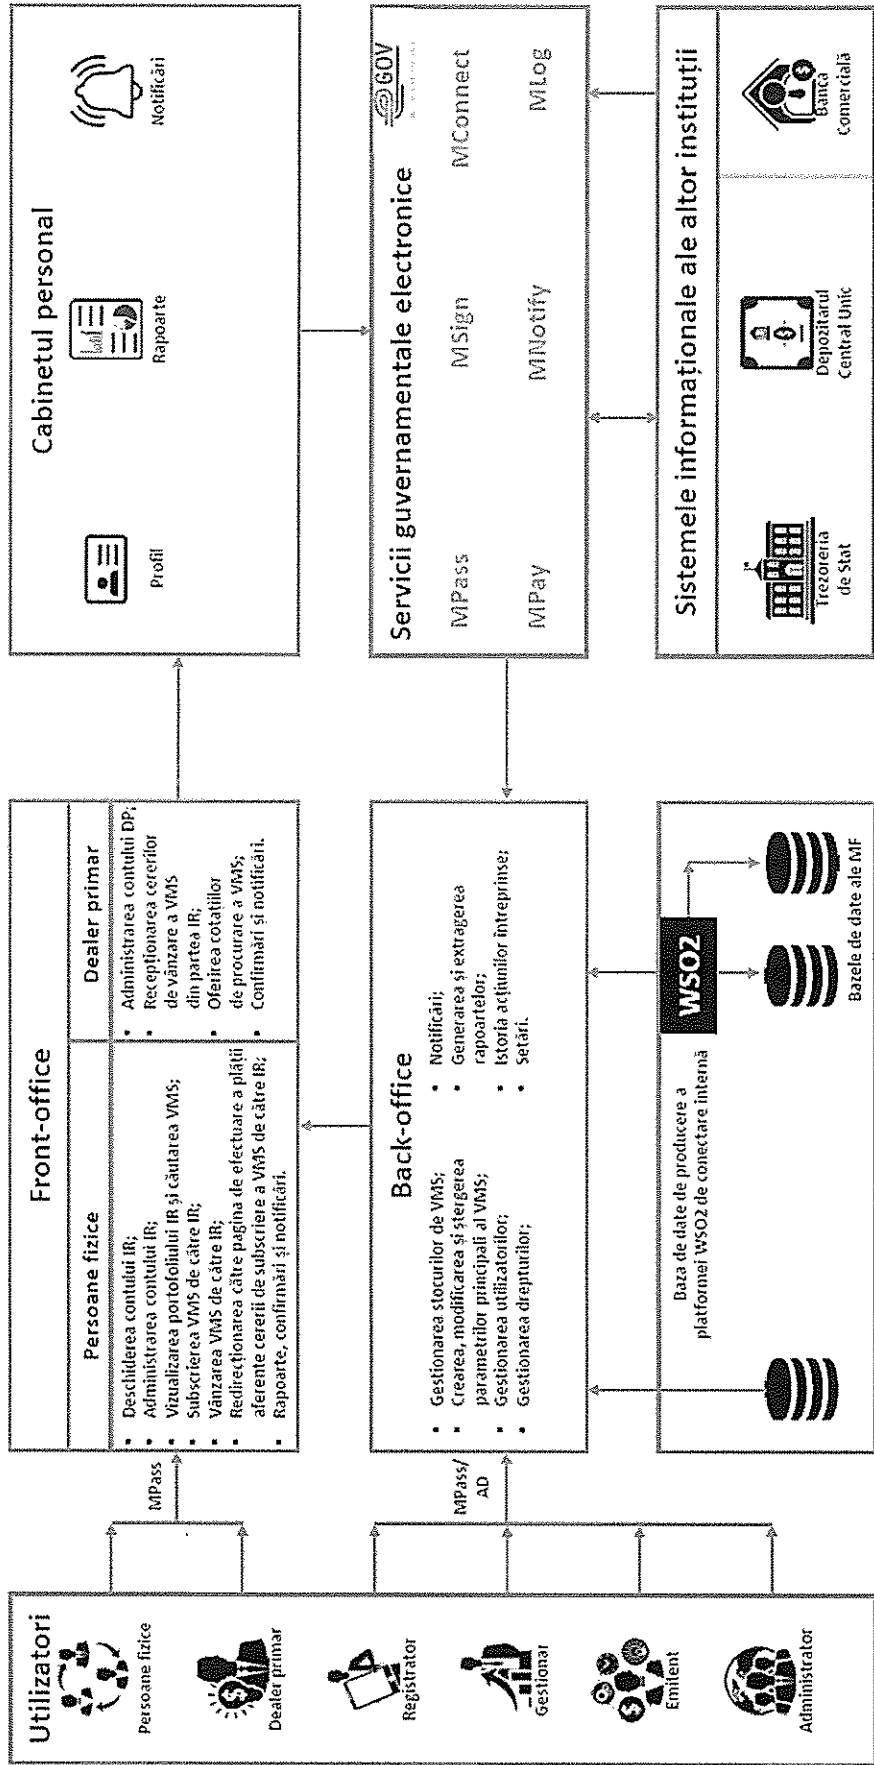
Utilizatori

Persoane fizice

Dealer primar

Registrator

Gestionar

Emitent

Administrator

MPass

MPass/ AD

Front-office

Persoane fizice

- Deschiderea contului IR;
- Administrarea contului IR;
- Vizualizarea portofoliului IR și căutarea VMS;
- Subscrierea VMS de către IR;
- Vânzarea VMS de către IR;
- Redirecționarea către pagina de efectuare a plății aferente cererii de subscriere a VMS de către IR;
- Rapoarte, confirmări și notificări.

Dealer primar

- Administrarea contului DP;
- Recepționarea cererilor de vânzare a VMS din partea IR;
- Oferirea cotațiilor de procurare a VMS;
- Confirmări și notificări.

Back-office

- Gestionarea stocurilor de VMS;
- Crearea, modificarea și ștergerea parametrilor principali al VMS;
- Gestionarea utilizatorilor;
- Gestionarea drepturilor;
- Notificări;
- Generarea și extragerea rapoartelor;
- Istoria acțiunilor întreprinse;
- Setări.

Baza de date de producere a platformei WSO2 de conectare internă

WSO2

Bazele de date ale MF

Cabinetul personal

Profil

Rapoarte

Notificări

Servicii guvernamentale electronice

GOV

MPass

MSign

MConnect

MPay

MNotify

MLog

Sistemele informaționale ale altor instituții

Trezoreria de Stat

Depozitarul Central Unic

Banca Comercială